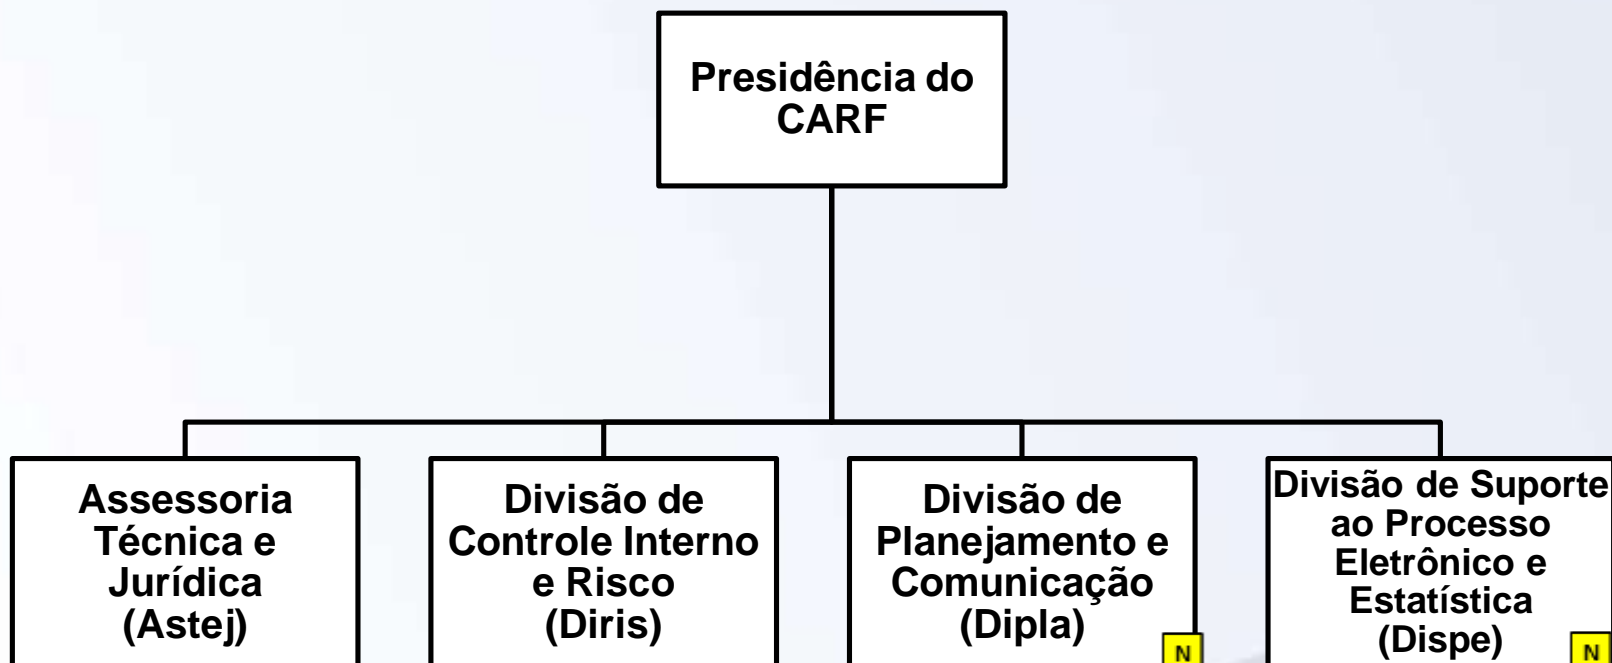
Presidência do CARF

Assessoria Técnica e Jurídica (Astej)

Divisão de Controle Interno e Risco (Diris)

Divisão de Planejamento e Comunicação (Dipla)

N

Divisão de Suporte ao Processo Eletrônico e Estatística (Dispe)

N